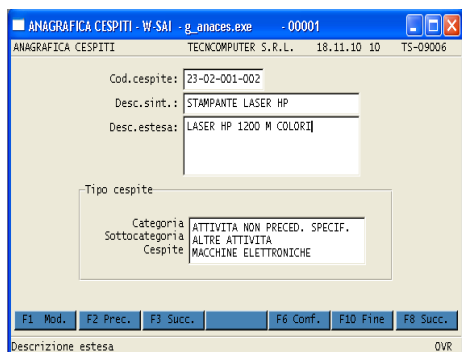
ANAGRAFICA CESPITI - W-SAI - g_anaces.exe - 00001

ANAGRAFICA CESPITI TECNCOMPUTER S.R.L. 18.11.10 10 TS-09006

Cod.cespite: 23-02-001-002

Desc.sint.: STAMPANTE LASER HP

Desc.estesa: LASER HP 1200 M COLORI

Tipo cespite

Categoria ATTIVITA NON PRECED. SPECIF.
Sottocategoria ALTRE ATTIVITA
Cespite MACCHINE ELETTRONICHE

F1 Mod. F2 Prec. F3 Succ. F6 Conf. F10 Fine F8 Succ.

Descrizione estesa OVR